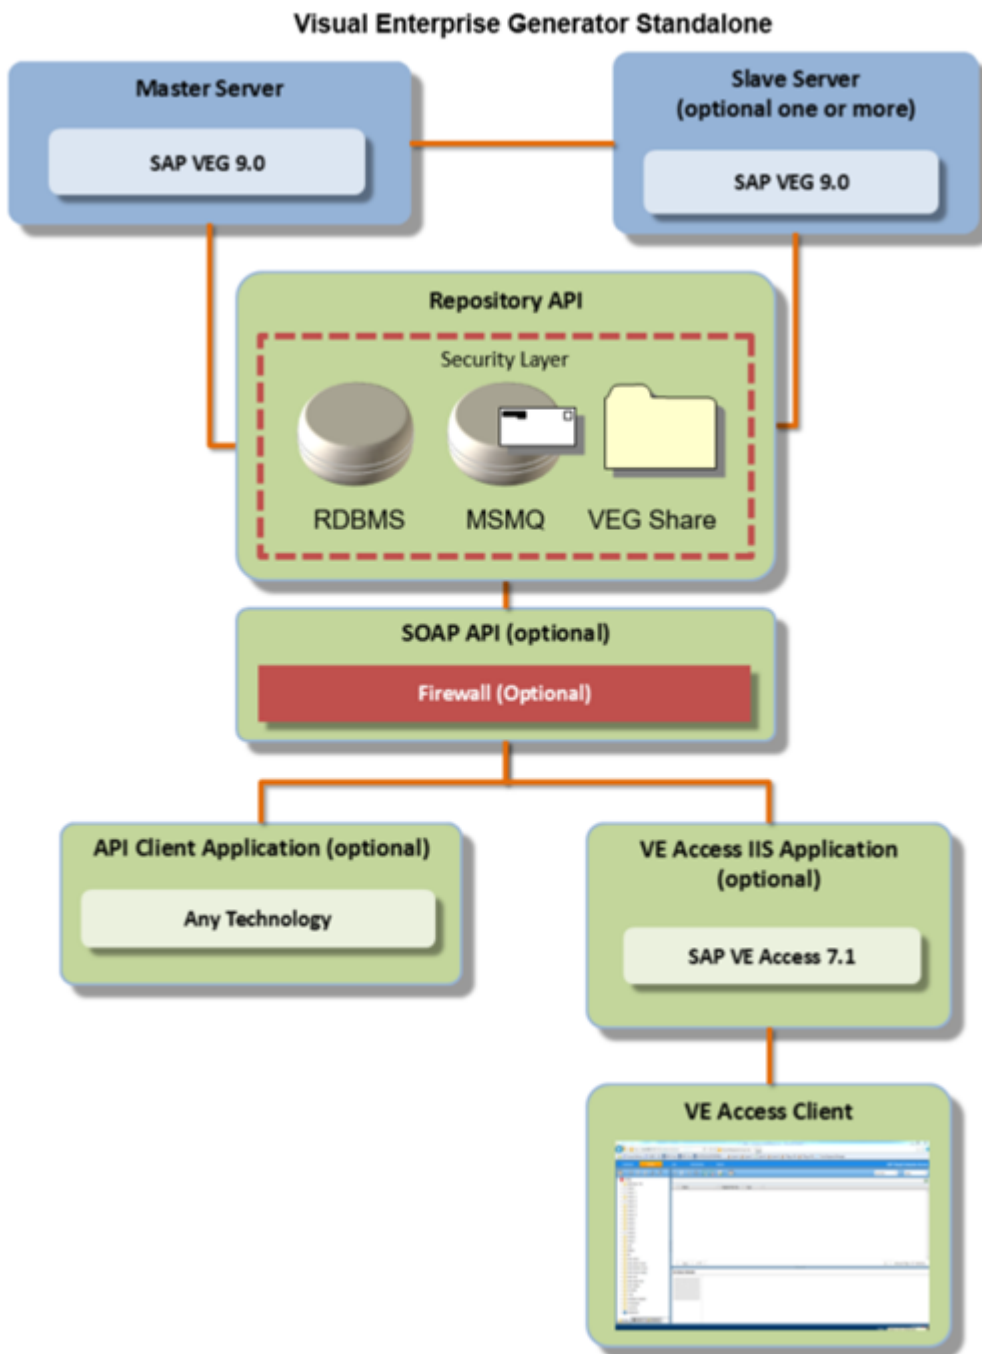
Visual Enterprise Generator Standalone

Master Server

SAP VEG 9.0

Slave Server
(optional one or more)

SAP VEG 9.0

Repository API

Security Layer

RDBMS

MSMQ

VEG Share

SOAP API (optional)

Firewall (Optional)

API Client Application (optional)

Any Technology

VE Access IIS Application (optional)

SAP VE Access 7.1

VE Access Client